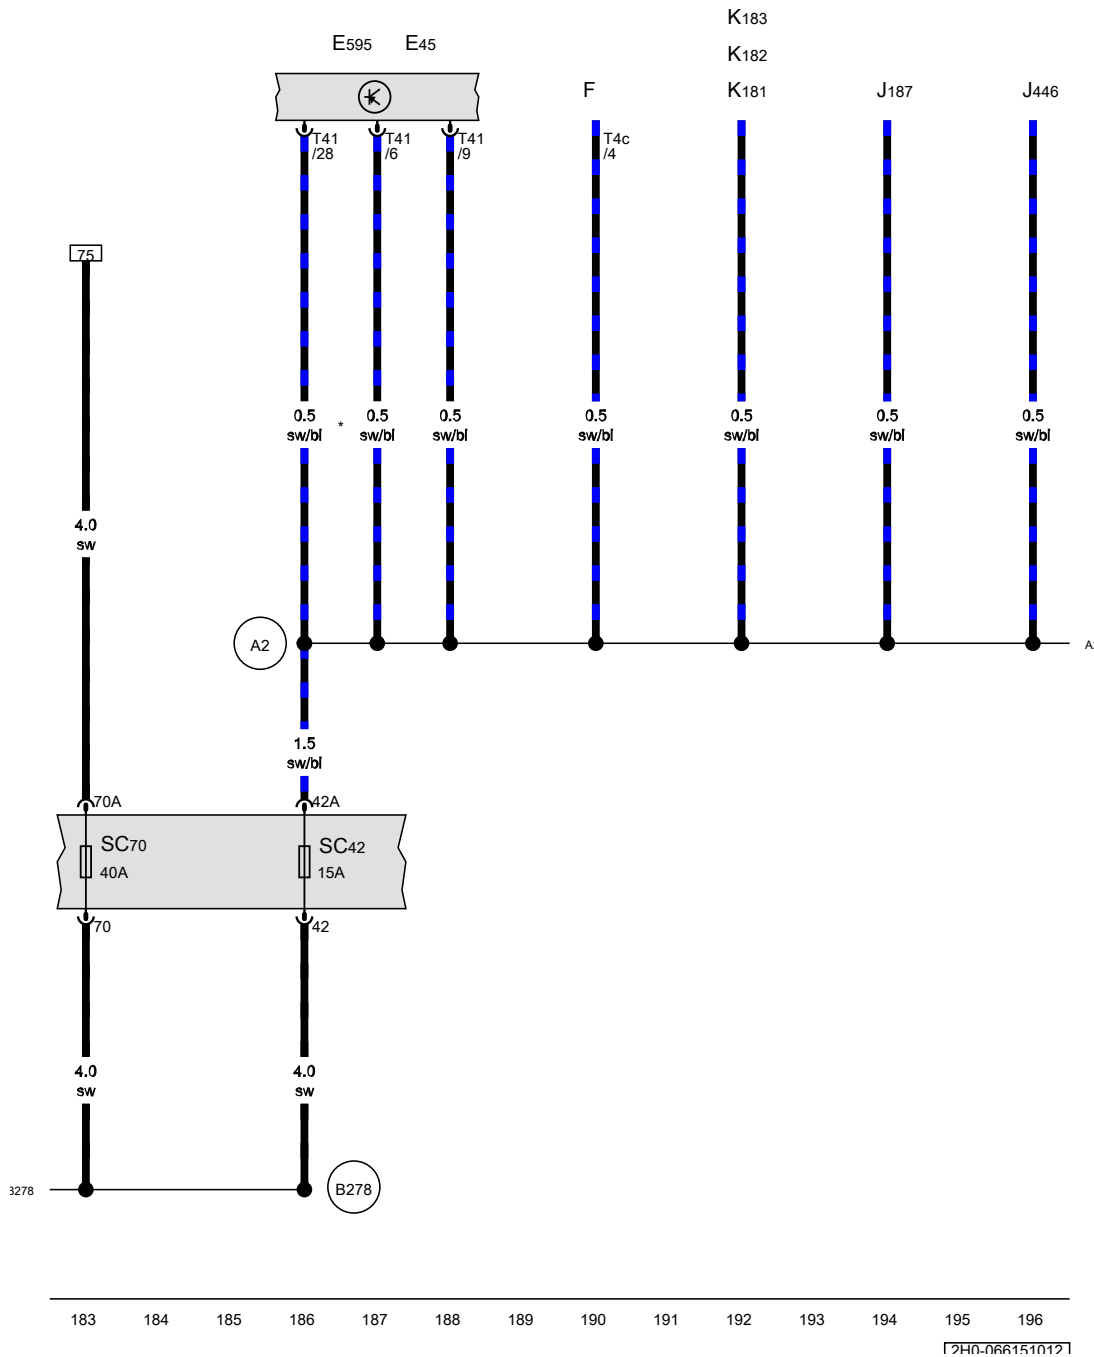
E595 E45

K183
K182
K181

F

J187

J446

T41 /28

T41 /6

T41 /9

T4c /4

75

0.5 sw/bl

*

0.5 sw/bl

0.5 sw/bl

0.5 sw/bl

0.5 sw/bl

0.5 sw/bl

0.5 sw/bl

4.0 sw

A2

A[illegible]

1.5 sw/bl

70A

42A

SC70 40A

SC42 15A

70

42

4.0 sw

4.0 sw

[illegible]3278

B278

183 184 185 186 187 188 189 190 191 192 193 194 195 196

2H0-066151012